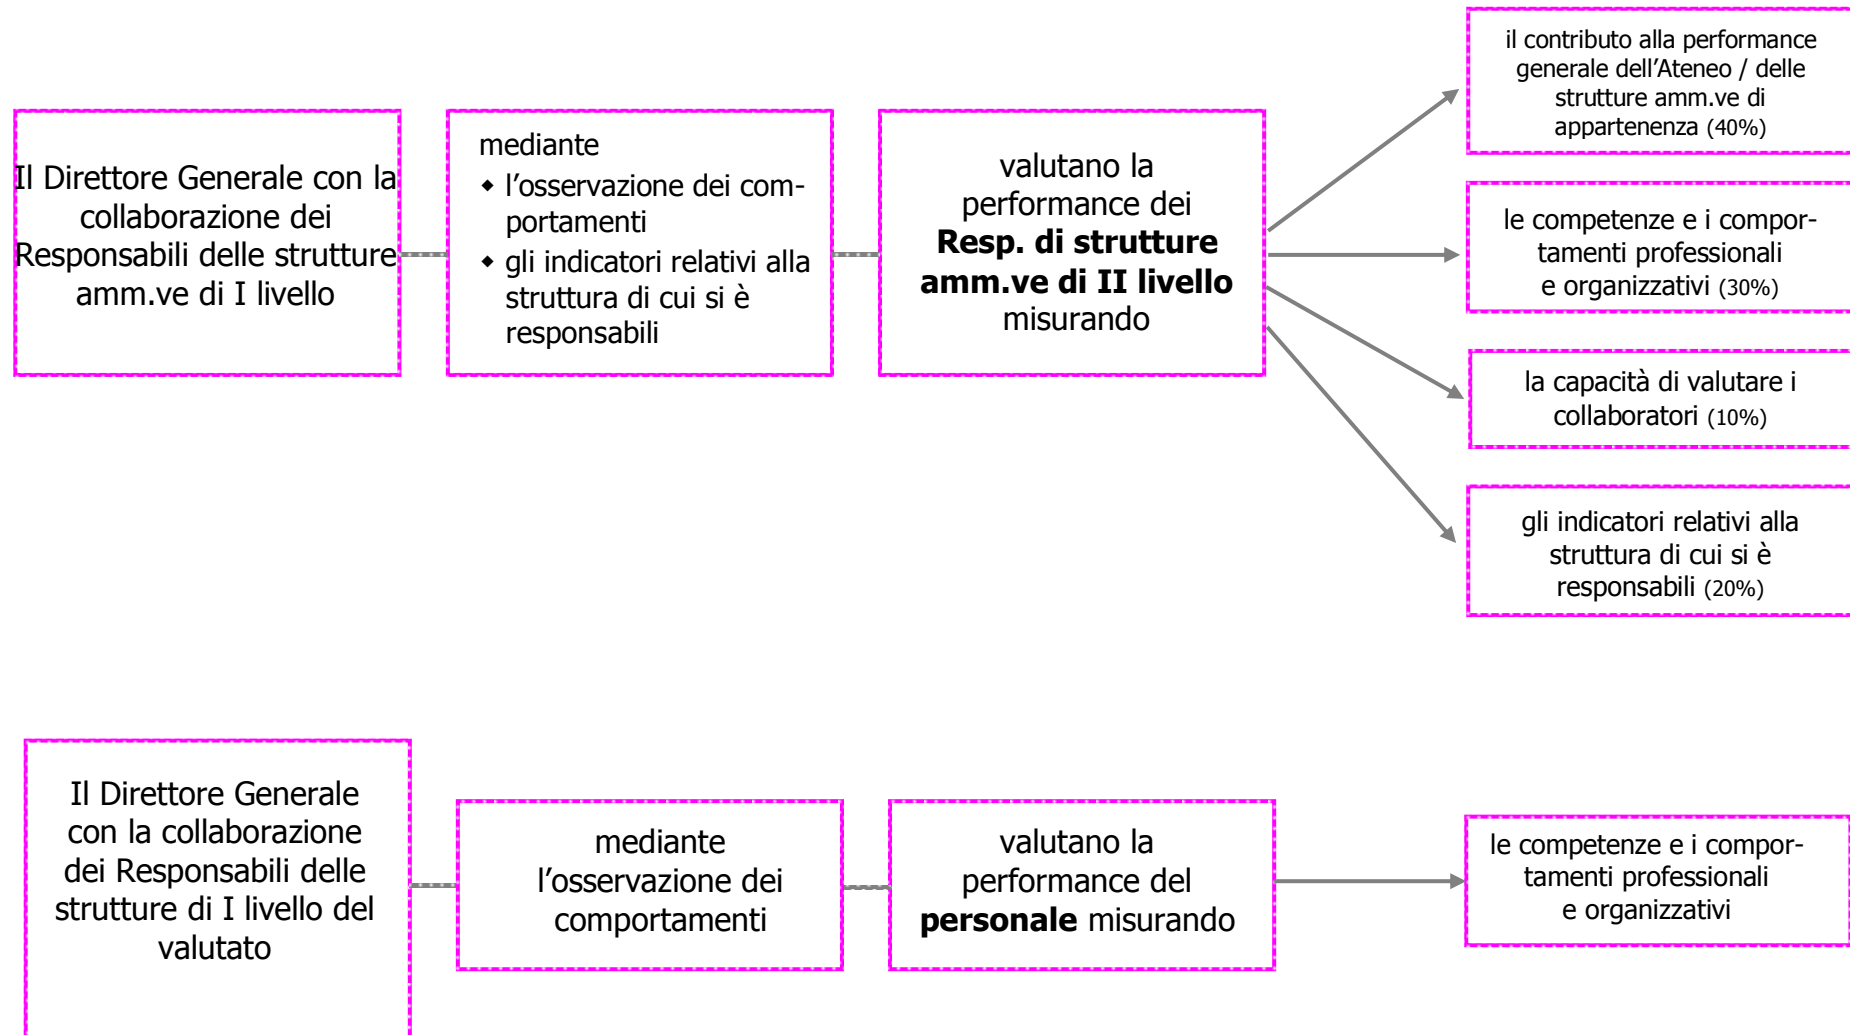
Il Direttore Generale con la collaborazione dei Responsabili delle strutture amm.ve di I livello

mediante
- l'osservazione dei comportamenti
- gli indicatori relativi alla struttura di cui si è responsabili

valutano la performance dei **Resp. di strutture amm.ve di II livello** misurando

il contributo alla performance generale dell'Ateneo / delle strutture amm.ve di appartenenza (40%)

le competenze e i comportamenti professionali e organizzativi (30%)

la capacità di valutare i collaboratori (10%)

gli indicatori relativi alla struttura di cui si è responsabili (20%)

Il Direttore Generale con la collaborazione dei Responsabili delle strutture di I livello del valutato

mediante l'osservazione dei comportamenti

valutano la performance del **personale** misurando

le competenze e i comportamenti professionali e organizzativi